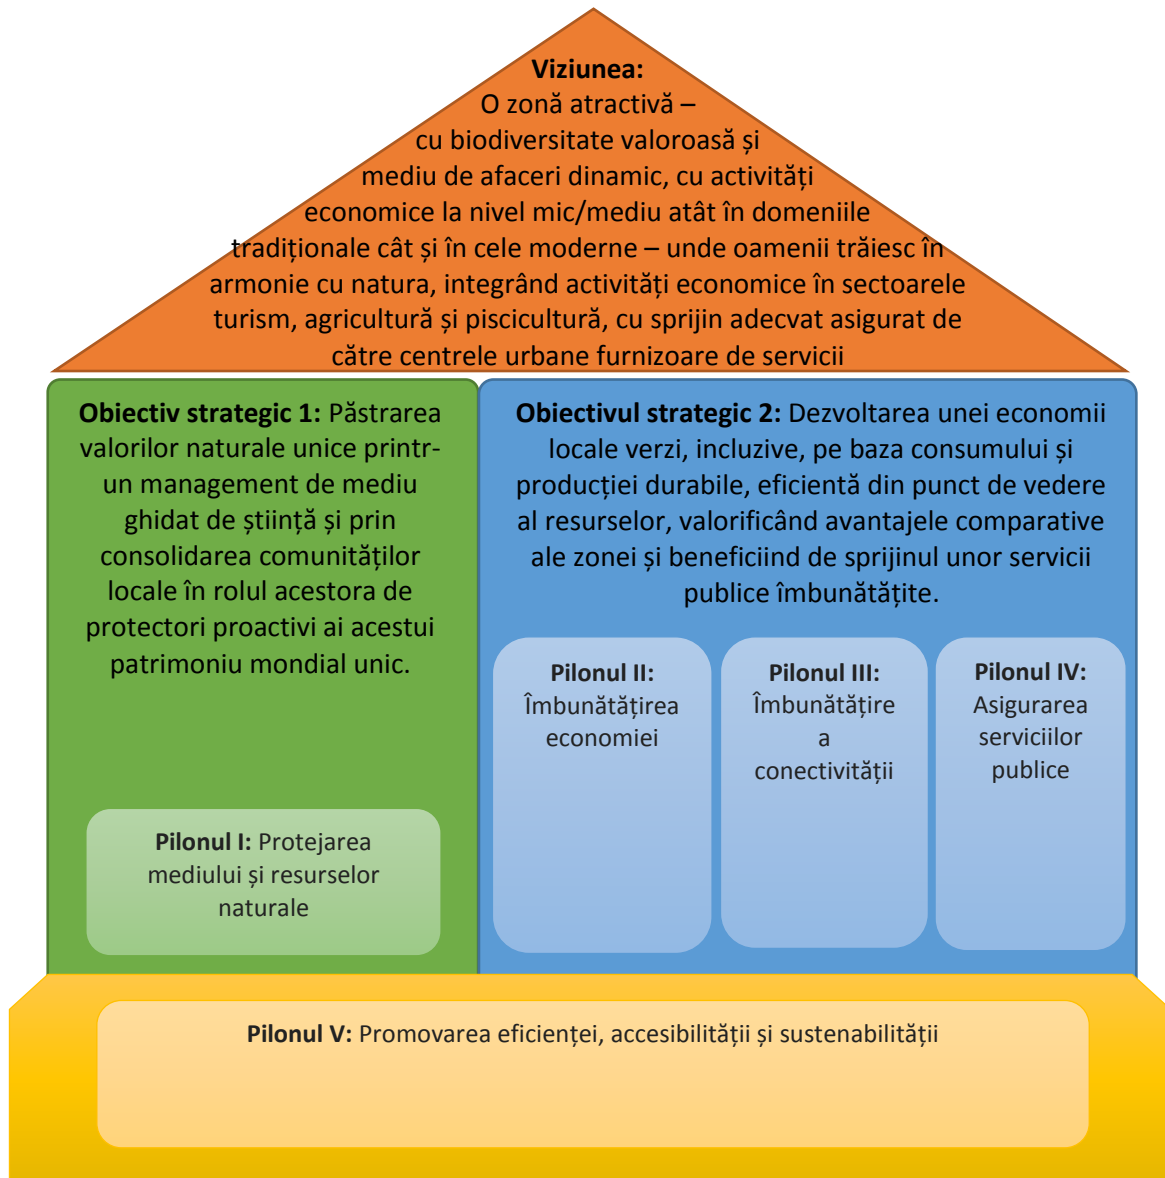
**Viziunea:**
O zonă atractivă – cu biodiversitate valoroasă și mediu de afaceri dinamic, cu activități economice la nivel mic/mediu atât în domeniile tradiționale cât și în cele moderne – unde oamenii trăiesc în armonie cu natura, integrând activități economice în sectoarele turism, agricultură și piscicultură, cu sprijin adecvat asigurat de către centrele urbane furnizoare de servicii

**Obiectiv strategic 1:** Păstrarea valorilor naturale unice printr-un management de mediu ghidat de știință și prin consolidarea comunităților locale în rolul acestora de protectori proactivi ai acestui patrimoniu mondial unic.

**Pilonul I:** Protejarea mediului și resurselor naturale

**Obiectivul strategic 2:** Dezvoltarea unei economii locale verzi, incluzive, pe baza consumului și producției durabile, eficientă din punct de vedere al resurselor, valorificând avantajele comparative ale zonei și beneficiind de sprijinul unor servicii publice îmbunătățite.

**Pilonul II:** Îmbunătățirea economiei

**Pilonul III:** Îmbunătățire a conectivității

**Pilonul IV:** Asigurarea serviciilor publice

**Pilonul V:** Promovarea eficienței, accesibilității și sustenabilității